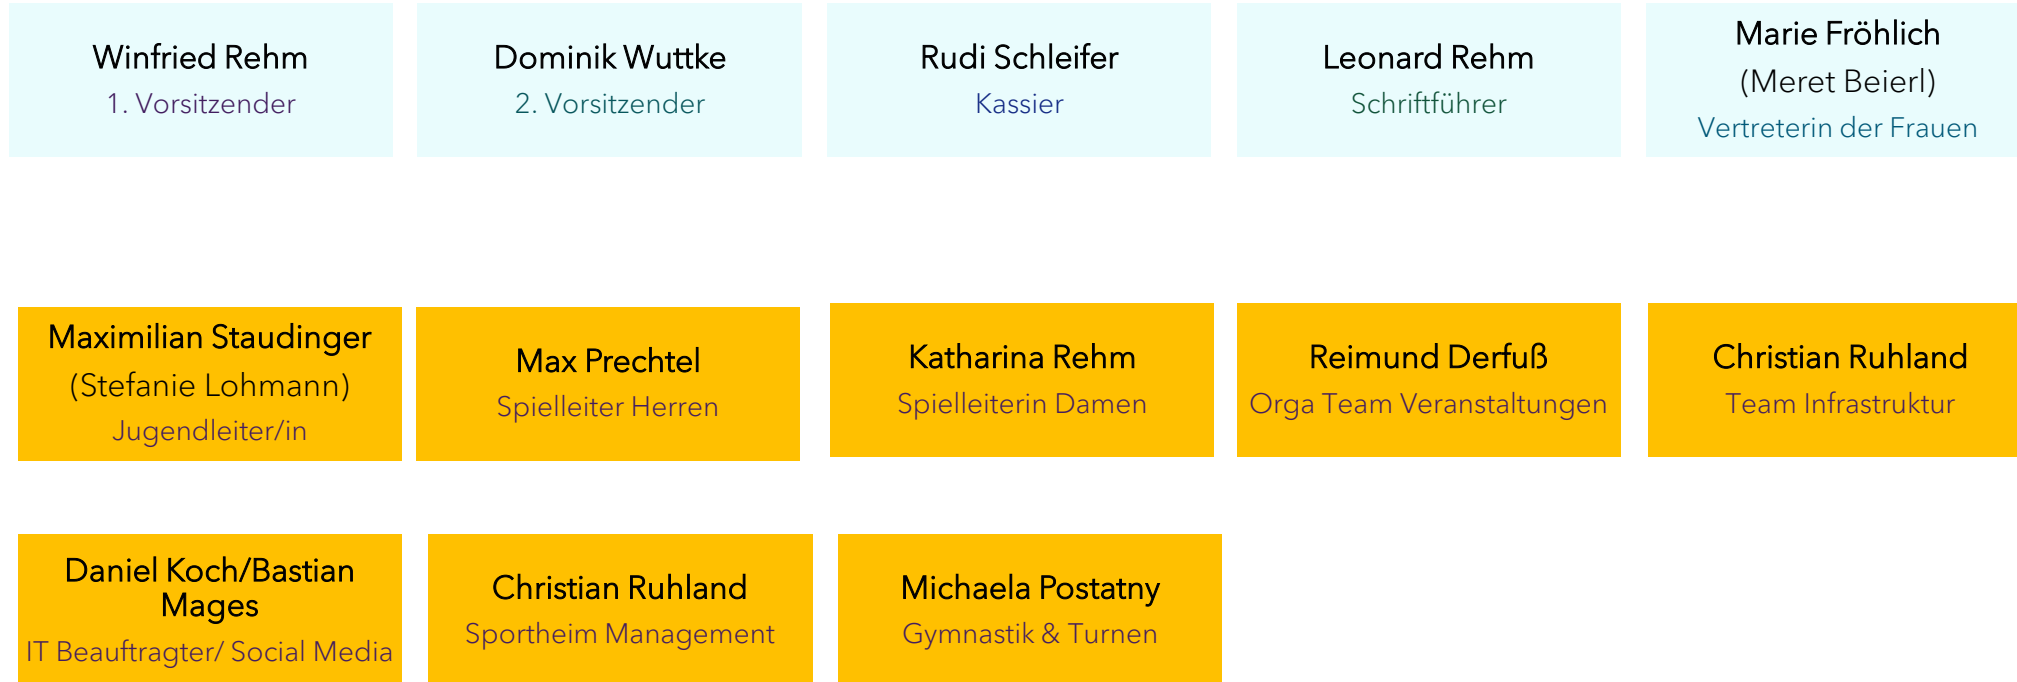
Winfried Rehm
1. Vorsitzender

Dominik Wuttke
2. Vorsitzender

Rudi Schleifer
Kassier

Leonard Rehm
Schriftführer

Marie Fröhlich
(Meret Beierl)
Vertreterin der Frauen

Maximilian Staudinger
(Stefanie Lohmann)
Jugendleiter/in

Max Prechtel
Spielleiter Herren

Katharina Rehm
Spielleiterin Damen

Reimund Derfuß
Orga Team Veranstaltungen

Christian Ruhland
Team Infrastruktur

Daniel Koch/Bastian Mages
IT Beauftragter/ Social Media

Christian Ruhland
Sportheim Management

Michaela Postatny
Gymnastik & Turnen